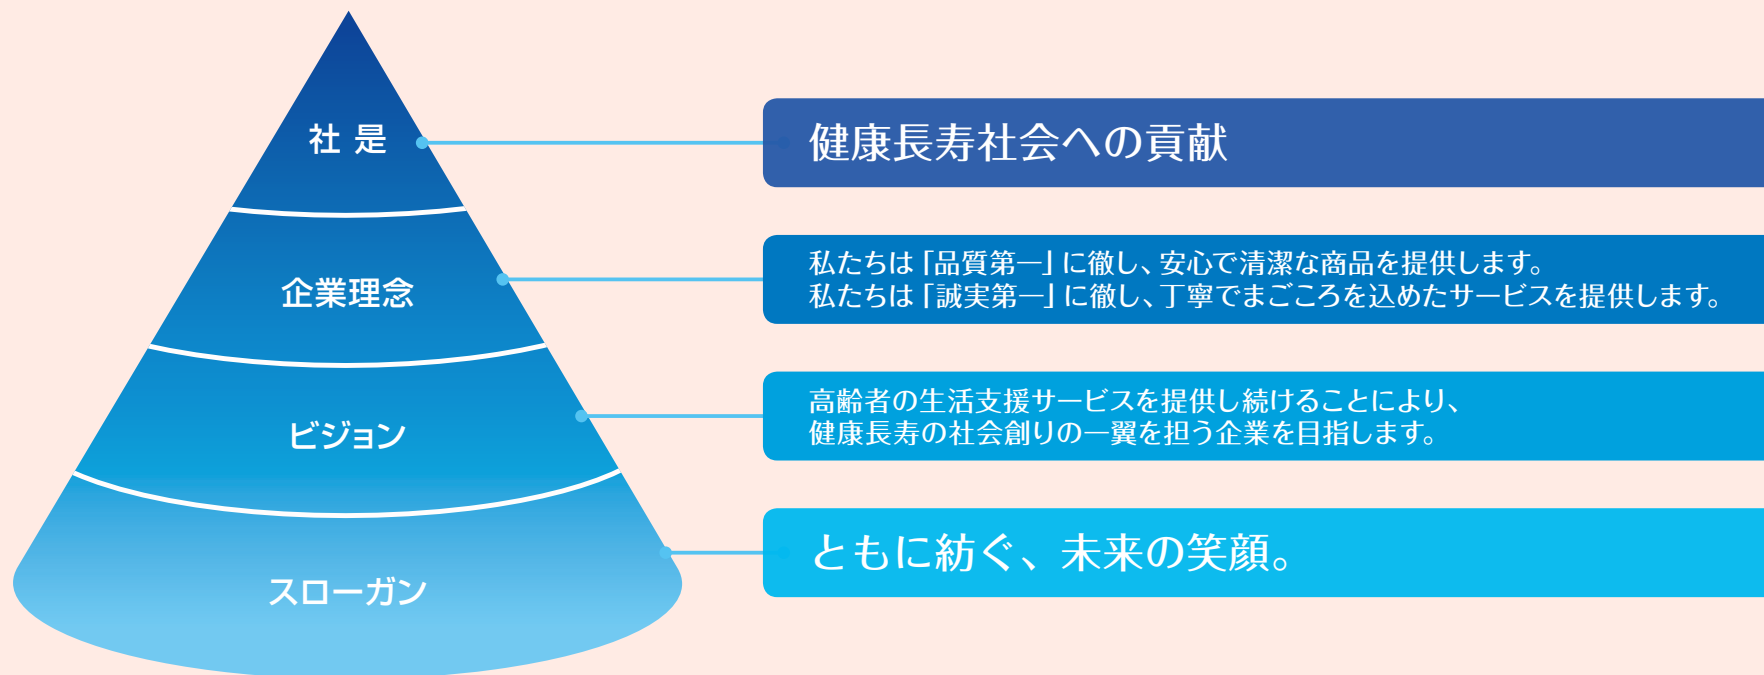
社 是

健康長寿社会への貢献

企業理念

私たちは「品質第一」に徹し、安心で清潔な商品を提供します。
私たちは「誠実第一」に徹し、丁寧でまごころを込めたサービスを提供します。

ビジョン

高齢者の生活支援サービスを提供し続けることにより、
健康長寿の社会創りの一翼を担う企業を目指します。

スローガン

ともに紡ぐ、未来の笑顔。